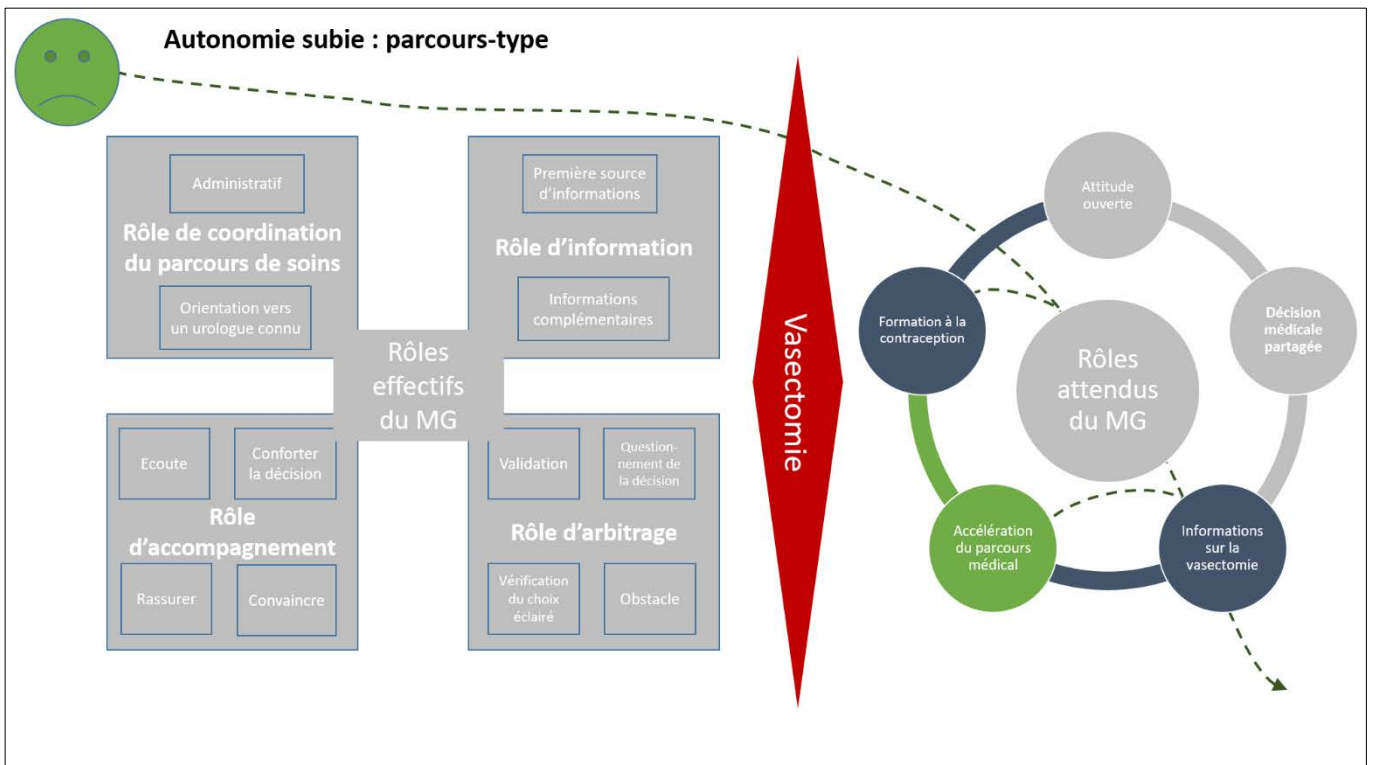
Autonomie subie : parcours-type

Administratif

Rôle de coordination du parcours de soins

Orientation vers un urologue connu

Première source d'informations

Rôle d'information

Informations complémentaires

Rôles effectifs du MG

Ecoute

Conforter la décision

Rôle d'accompagnement

Rassurer

Convaincre

Validation

Questionnement de la décision

Rôle d'arbitrage

Vérification du choix éclairé

Obstacle

Vasectomie

Attitude ouverte

Décision médicale partagée

Formation à la contraception

Rôles attendus du MG

Accélération du parcours médical

Informations sur la vasectomie